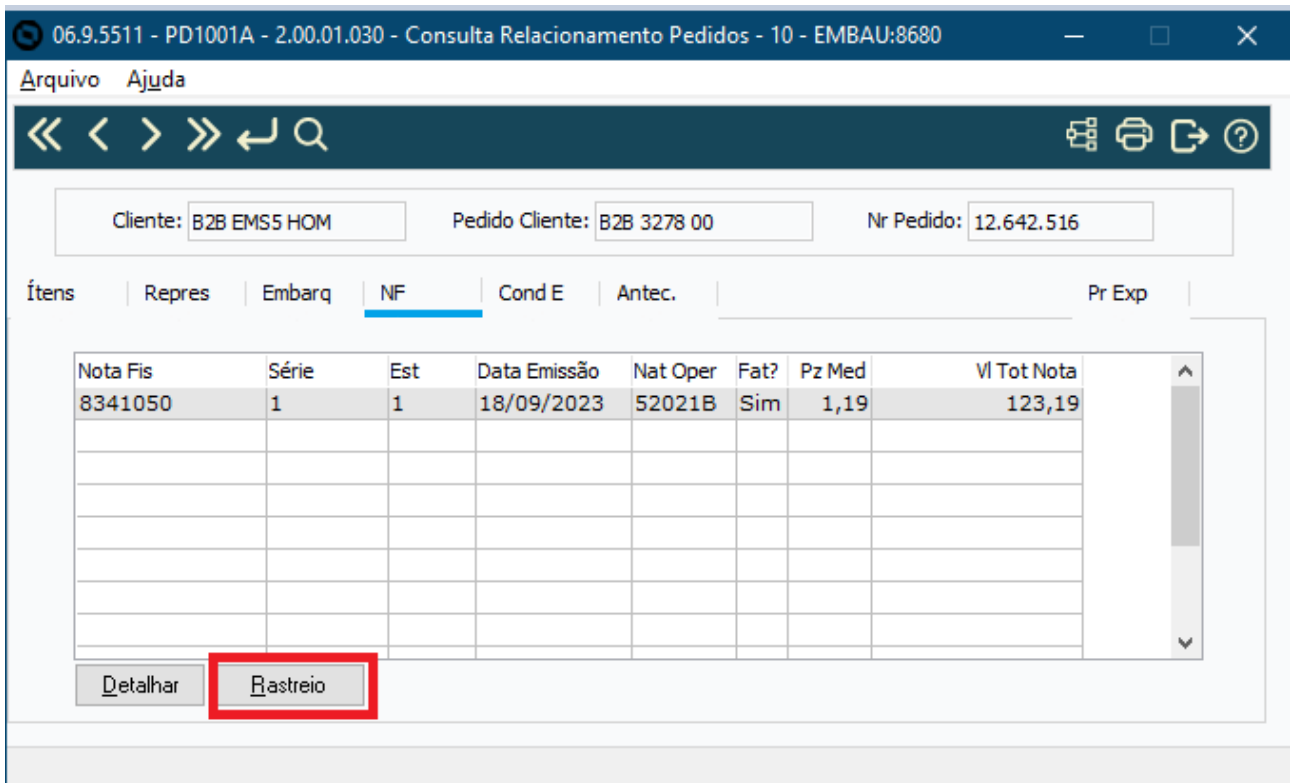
06.9.5511 - PD1001A - 2.00.01.030 - Consulta Relacionamento Pedidos - 10 - EMBAU:8680

Arquivo Ajuda

Cliente: B2B EMS5 HOM Pedido Cliente: B2B 3278 00 Nr Pedido: 12.642.516

Ítens | Repres | Embarq | NF | Cond E | Antec. | Pr Exp

| Nota Fis | Série | Est | Data Emissão | Nat Oper | Fat? | Pz Med | Vl Tot Nota |
|---|---|---|---|---|---|---|---|
| 8341050 | 1 | 1 | 18/09/2023 | 52021B | Sim | 1,19 | 123,19 |

Detalhar Rastreio